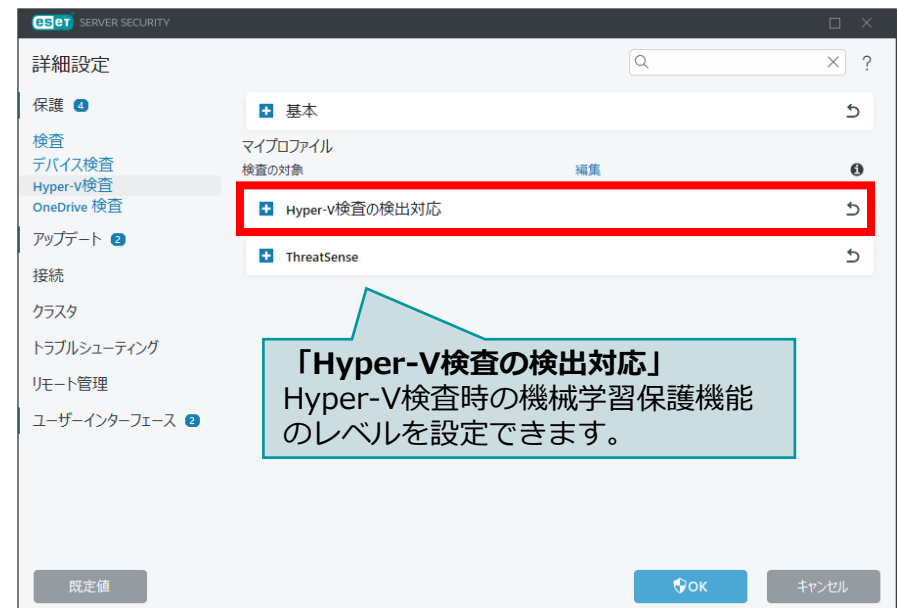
eset SERVER SECURITY

詳細設定

?

保護 4

検査
デバイス検査
Hyper-V検査
OneDrive 検査

アップデート 2

接続

クラスタ

トラブルシューティング

リモート管理

ユーザーインターフェース 2

基本

マイプロファイル

検査の対象

編集

Hyper-V検査の検出対応

ThreatSense

「Hyper-V検査の検出対応」
Hyper-V検査時の機械学習保護機能のレベルを設定できます。

既定値

OK

キャンセル